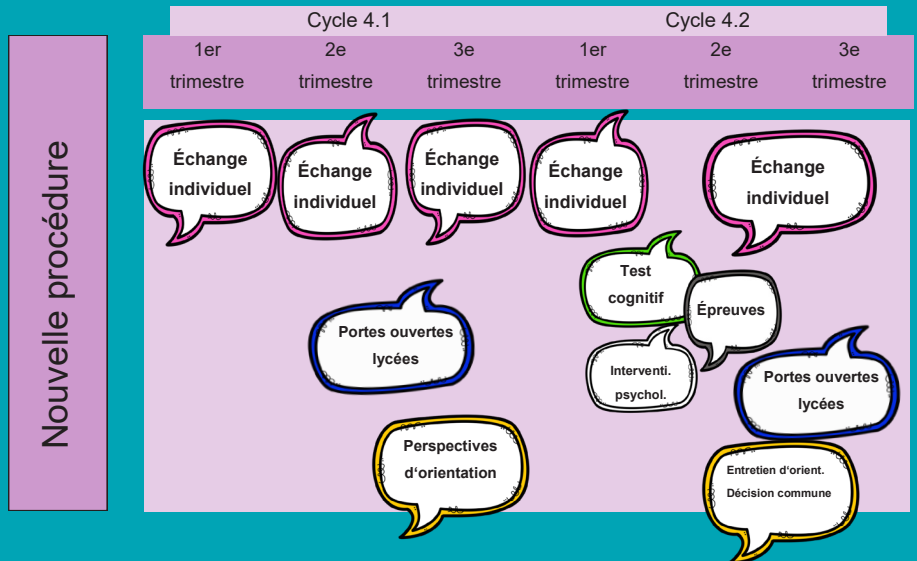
Nouvelle procédure

| Cycle 4.1 | | | Cycle 4.2 | | |
|---|---|---|---|---|---|
| 1er trimestre | 2e trimestre | 3e trimestre | 1er trimestre | 2e trimestre | 3e trimestre |

Échange individuel

Échange individuel

Échange individuel

Échange individuel

Échange individuel

Test cognitif

Épreuves

Interventi. psychol.

Portes ouvertes lycées

Portes ouvertes lycées

Perspectives d'orientation

Entretien d'orient. Décision commune